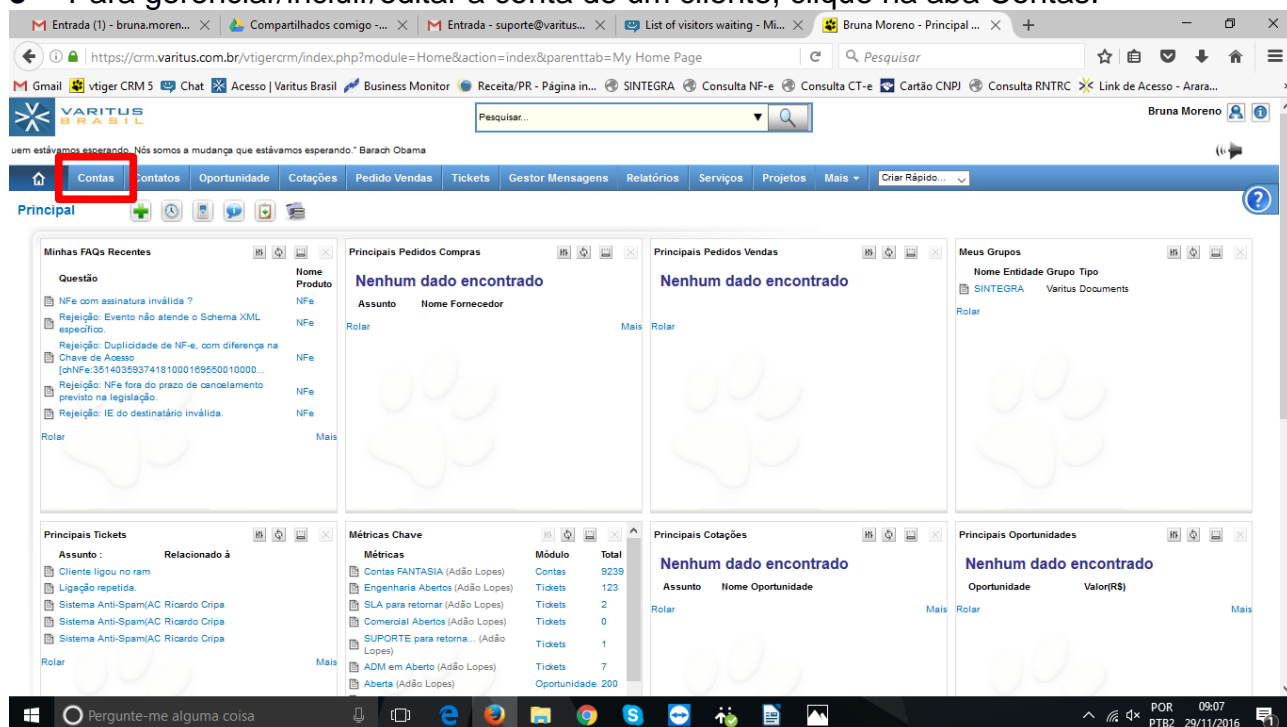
M Entrada (1) - bruna.moren... × Compartilhados comigo -... × M Entrada - suporte@varitus... × List of visitors waiting - Mi... × Bruna Moreno - Principal ... × +

https://crm.varitus.com.br/vtigercrm/index.php?module=Home&action=index&parenttab=My Home Page

Pesquisar

M Gmail vtiger CRM 5 Chat Acesso | Varitus Brasil Business Monitor Receita/PR - Página in... SINTEGRA Consulta NF-e Consulta CT-e Cartão CNPJ Consulta RNTRC Link de Acesso - Arara...

VARITUS BRASIL

Pesquisar...

Bruna Moreno

uem estávamos esperando. Nós somos a mudança que estávamos esperando." Barach Obama

Contas Contatos Oportunidade Cotações Pedido Vendas Tickets Gestor Mensagens Relatórios Serviços Projetos Mais Criar Rápido...

Principal

Minhas FAQs Recentes

| Questão | Nome Produto |
|---|---|
| NFe com assinatura inválida ? | NFe |
| Rejeição: Evento não atende o Schema XML específico. | NFe |
| Rejeição: Duplicidade de NF-e, com diferença na Chave de Acesso [chNFe:3514035937418100016955001000O... | NFe |
| Rejeição: NFe fora do prazo de cancelamento previsto na legislação. | NFe |
| Rejeição: IE do destinatário inválida. | NFe |

Rolar Mais

Principais Pedidos Compras

Nenhum dado encontrado

Assunto Nome Fornecedor

Rolar Mais

Principais Pedidos Vendas

Nenhum dado encontrado

Rolar

Meus Grupos

| Nome | Entidade | Grupo | Tipo |
|---|---|---|---|
| SINTEGRA | Varitus Documents | | |

Rolar

Principais Tickets

| Assunto : | Relacionado à |
|---|---|
| Cliente ligou no ram | |
| Ligação repetida. | |
| Sistema Anti-Spam(AC Ricardo Cripa | |
| Sistema Anti-Spam(AC Ricardo Cripa | |
| Sistema Anti-Spam(AC Ricardo Cripa | |

Rolar Mais

Métricas Chave

| Métricas | Módulo | Total |
|---|---|---|
| Contas FANTASIA (Adão Lopes) | Contas | 9239 |
| Engenharia Abertos (Adão Lopes) | Tickets | 123 |
| SLA para retornar (Adão Lopes) | Tickets | 2 |
| Comercial Abertos (Adão Lopes) | Tickets | 0 |
| SUPORTE para retorna... (Adão Lopes) | Tickets | 1 |
| ADM em Aberto (Adão Lopes) | Tickets | 7 |
| Aberta (Adão Lopes) | Oportunidade | 200 |

Principais Cotações

Nenhum dado encontrado

Assunto Nome Oportunidade

Rolar Mais

Principais Oportunidades

Nenhum dado encontrado

Oportunidade Valor(R$)

Rolar Mais

Pergunte-me alguma coisa

POR PTB2 09:07 29/11/2016